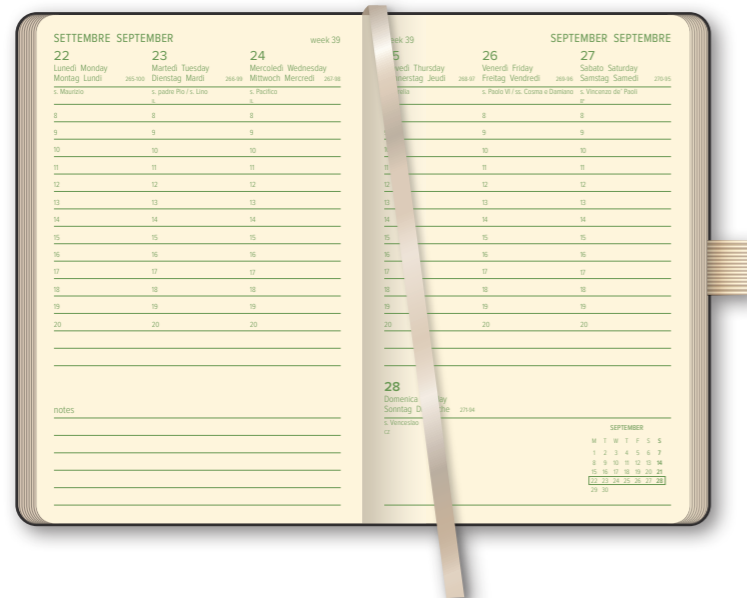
SETTEMBRE SEPTEMBER week 39

22
Lunedì Monday
Montag Lundi 265-100
s. Maurizio

23
Martedì Tuesday
Dienstag Mardi 266-99
s. padre Pio / s. Lino

24
Mercoledì Wednesday
Mittwoch Mercredi 267-98
s. Pacifico

8 8 8
9 9 9
10 10 10
11 11 11
12 12 12
13 13 13
14 14 14
15 15 15
16 16 16
17 17 17
18 18 18
19 19 19
20 20 20

notes

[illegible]eek 39 SEPTEMBER SETTEMBRE

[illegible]5
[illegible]edì Thursday
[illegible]nerstag Jeudi 268-97
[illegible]

26
Venerdì Friday
Freitag Vendredi 269-96
s. Paolo VI / ss. Cosma e Damiano

27
Sabato Saturday
Samstag Samedi 270-95
s. Vincenzo de' Paoli

8 8 8
9 9 9
10 10 10
11 11 11
12 12 12
13 13 13
14 14 14
15 15 15
16 16 16
17 17 17
18 18 18
19 19 19
20 20 20

28
Domenica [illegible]day
Sonntag D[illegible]che 271-94
s. Venceslao

SEPTEMBER
| M | T | W | T | F | S | S |
|---|---|---|---|---|---|---|
| 1 | 2 | 3 | 4 | 5 | 6 | 7 |
| 8 | 9 | 10 | 11 | 12 | 13 | 14 |
| 15 | 16 | 17 | 18 | 19 | 20 | 21 |
| 22 | 23 | 24 | 25 | 26 | 27 | 28 |
| 29 | 30 | | | | | |